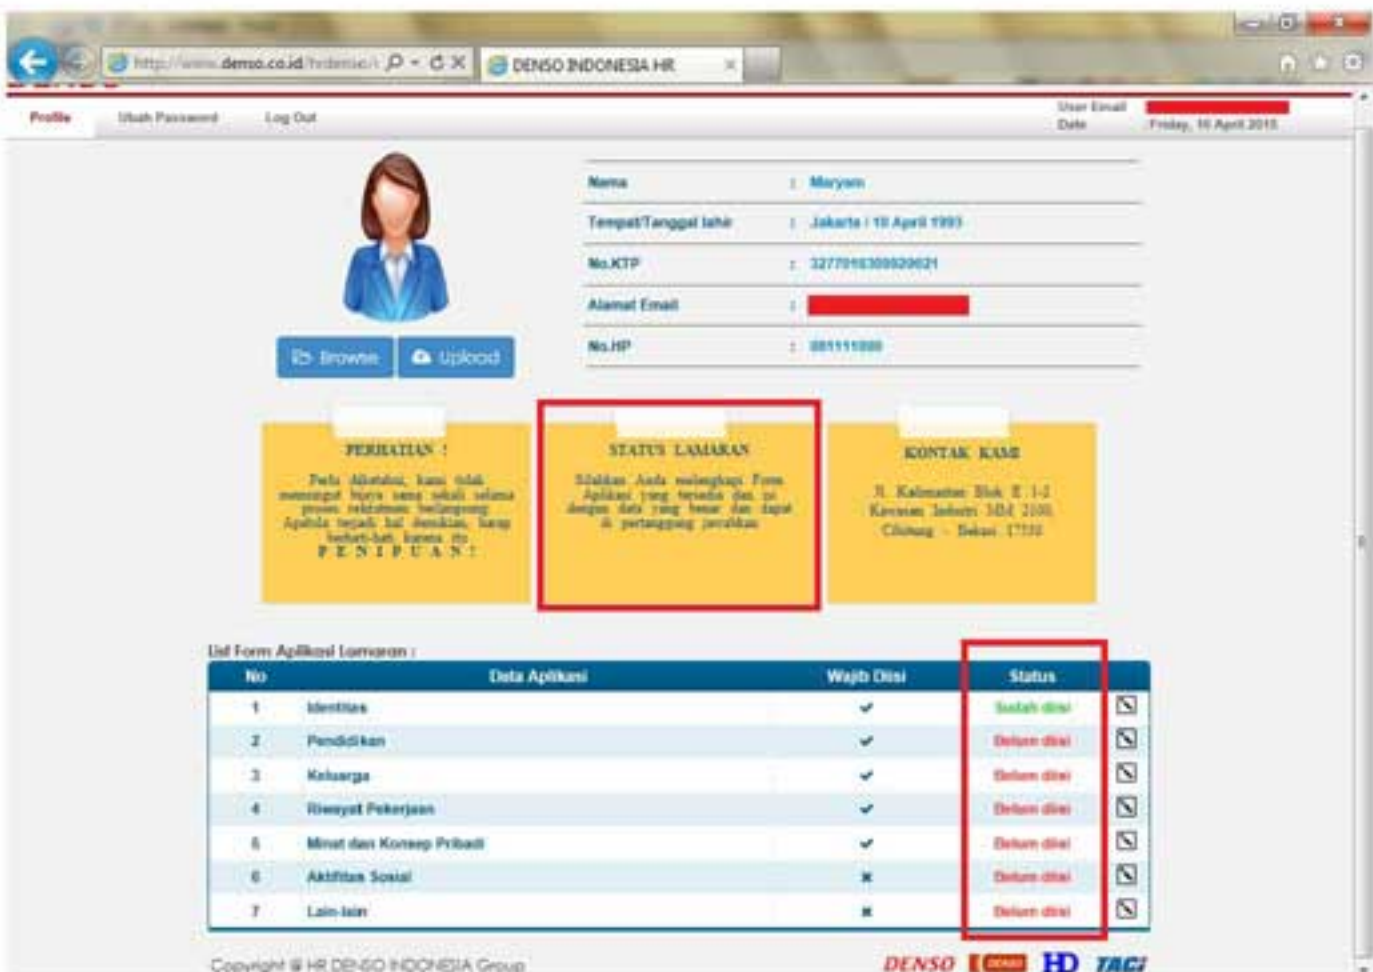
http://www.denso.co.id/hrdenso/ DENSO INDONESIA HR

Profile Ubah Password Log Out

User Email
Date Friday, 10 April 2015

| | | |
|---|---|---|
| Nama | : | Maryam |
| Tempat/Tanggal lahir | : | Jakarta / 10 April 1993 |
| No.KTP | : | 3277016309920021 |
| Alamat Email | : | |
| No.HP | : | 081111000 |

Browse Upload

PERHATIAN !
Pada Aktifitas, kami tidak memungut biaya sama sekali selama proses rekrutmen berlangsung. Apabila terjadi hal demikian, harap berhati-hati, karena itu PENIPUAN!

STATUS LAMARAN
Silahkan Anda melengkapi Form Aplikasi yang tersedia dan isi dengan data yang benar dan dapat di pertanggung jawabkan

KONTAK KAMI
Jl. Kalimantan Blok E 1-2 Kawasan Industri MM 2100 Cibitung - Bekasi 17520

List Form Aplikasi Lamaran :

| No | Data Aplikasi | Wajib Diisi | Status |
|---|---|---|---|
| 1 | Identitas | ✔ | Sudah diisi |
| 2 | Pendidikan | ✔ | Belum diisi |
| 3 | Keluarga | ✔ | Belum diisi |
| 4 | Riwayat Pekerjaan | ✔ | Belum diisi |
| 5 | Minat dan Konsep Pribadi | ✔ | Belum diisi |
| 6 | Aktifitas Sosial | ✖ | Belum diisi |
| 7 | Lain-lain | ✖ | Belum diisi |

Copyright © HR DENSO INDONESIA Group

DENSO DENSO HD TACI